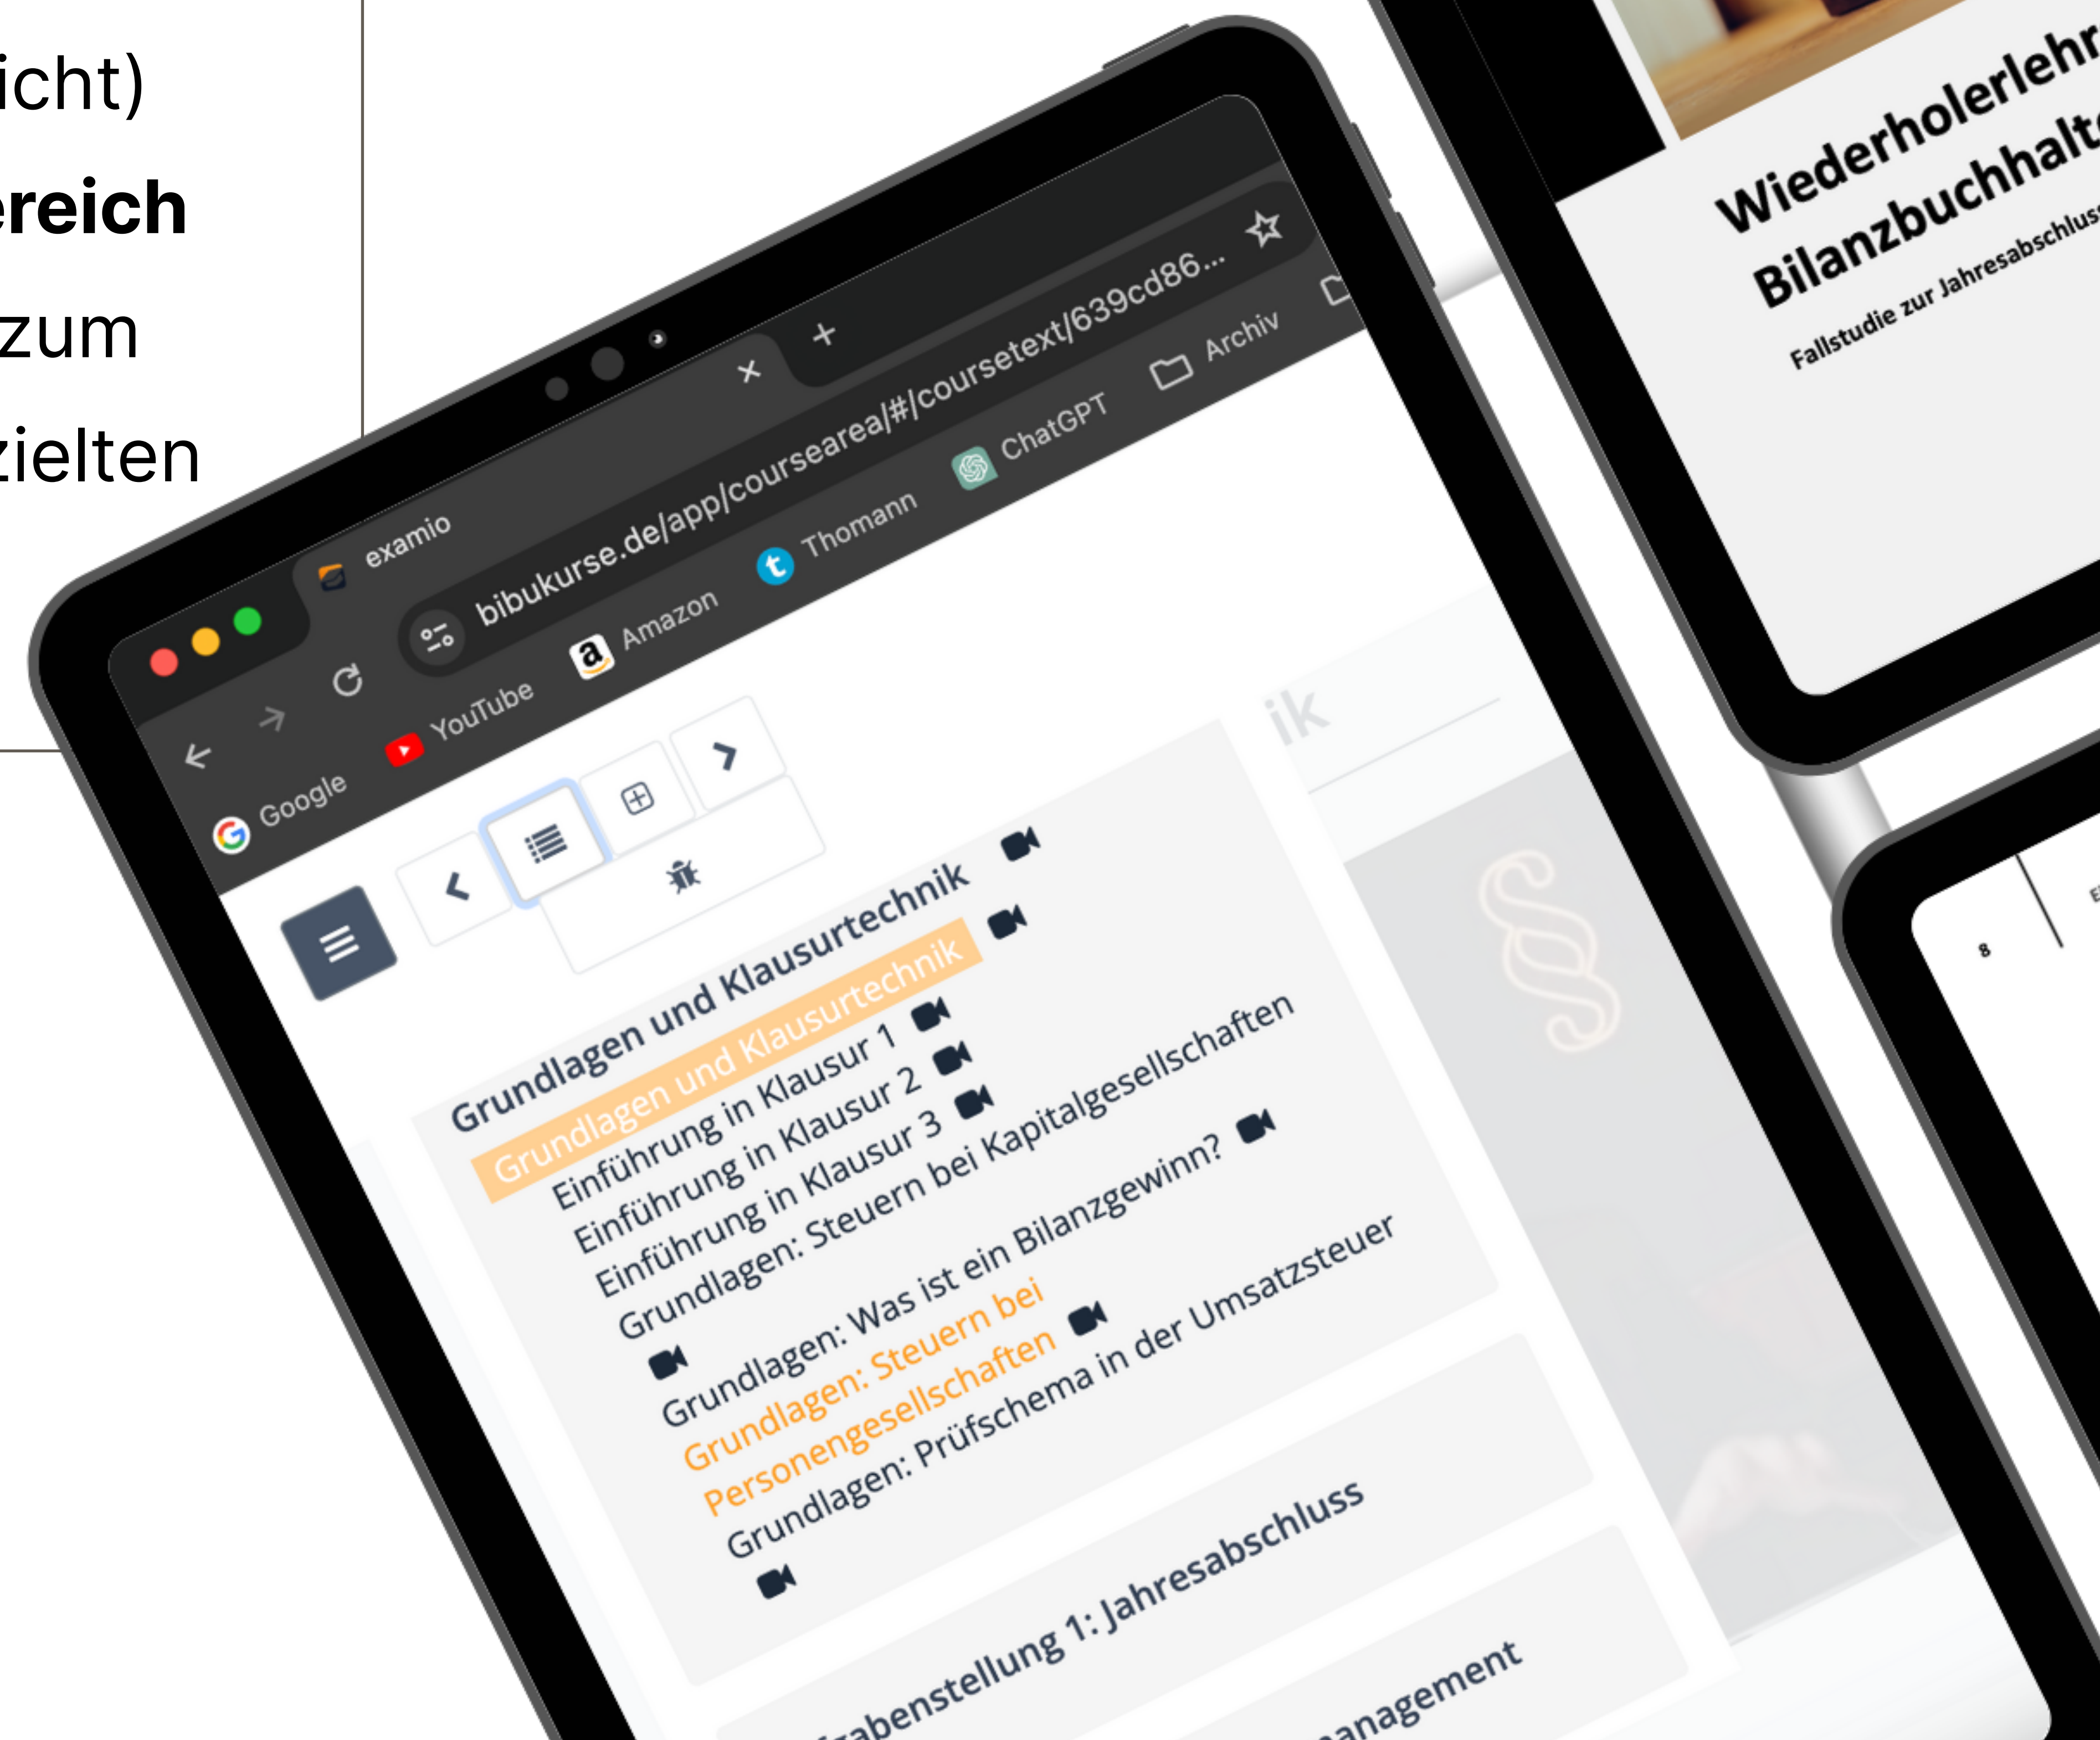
icht)

ereich

zum

zielten

examio

bibukurse.de/app/coursearea/#/coursetext/639cd86...

Google YouTube Amazon Thomann ChatGPT Archiv

ik

Grundlagen und Klausurtechnik

Grundlagen und Klausurtechnik

Einführung in Klausur 1

Einführung in Klausur 2

Einführung in Klausur 3

Grundlagen: Steuern bei Kapitalgesellschaften

Grundlagen: Was ist ein Bilanzgewinn?

Grundlagen: Steuern bei Personengesellschaften

Grundlagen: Prüfschema in der Umsatzsteuer

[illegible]abenstellung 1: Jahresabschluss

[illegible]anagement

Wiederholerlehr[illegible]

Bilanzbuchhalt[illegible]

Fallstudie zur Jahresabschluss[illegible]

8